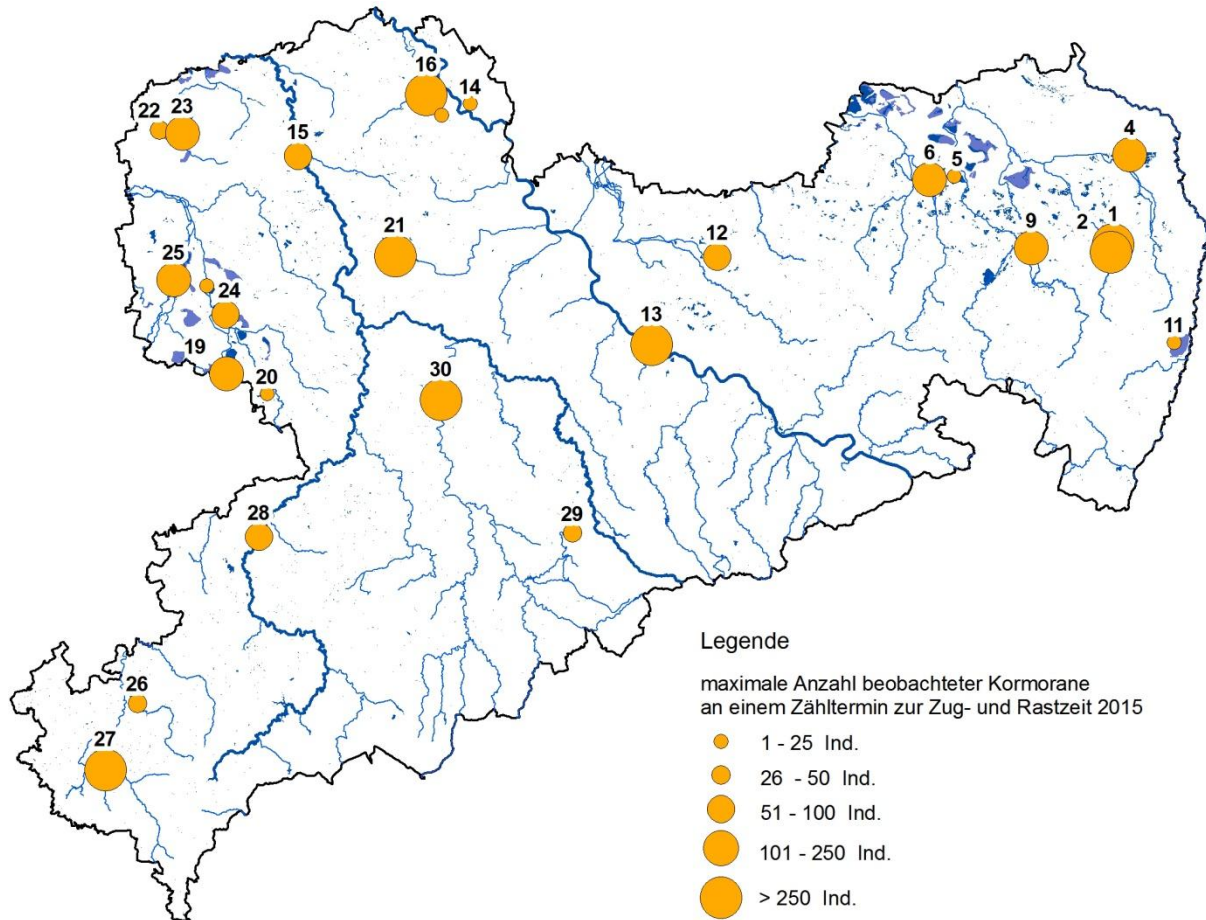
16
14
22
23
15
4
6
5
21
12
9
2
1
25
24
13
11
19
30
20
28
29
27
26

Legende

maximale Anzahl beobachteter Kormorane an einem Zähltermin zur Zug- und Rastzeit 2015

1 - 25 Ind.
26 - 50 Ind.
51 - 100 Ind.
101 - 250 Ind.
> 250 Ind.